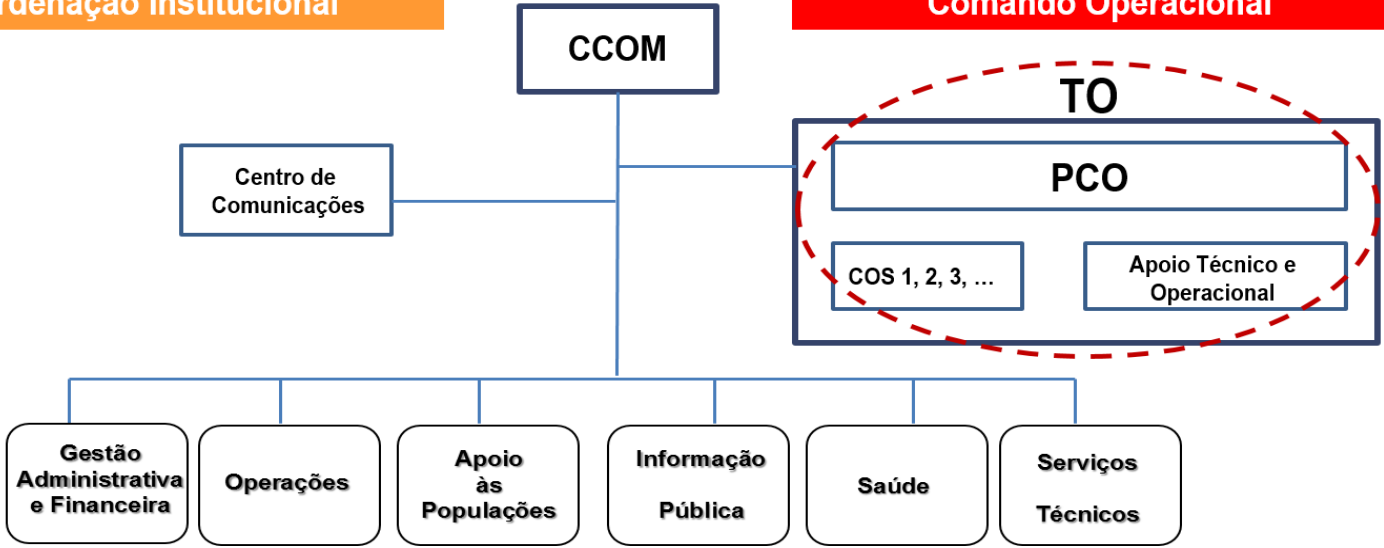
rdenação Institucional

Comando Operacional

CCOM

TO

Centro de Comunicações

PCO

COS 1, 2, 3, …

Apoio Técnico e Operacional

Gestão Administrativa e Financeira

Operações

Apoio às Populações

Informação Pública

Saúde

Serviços Técnicos